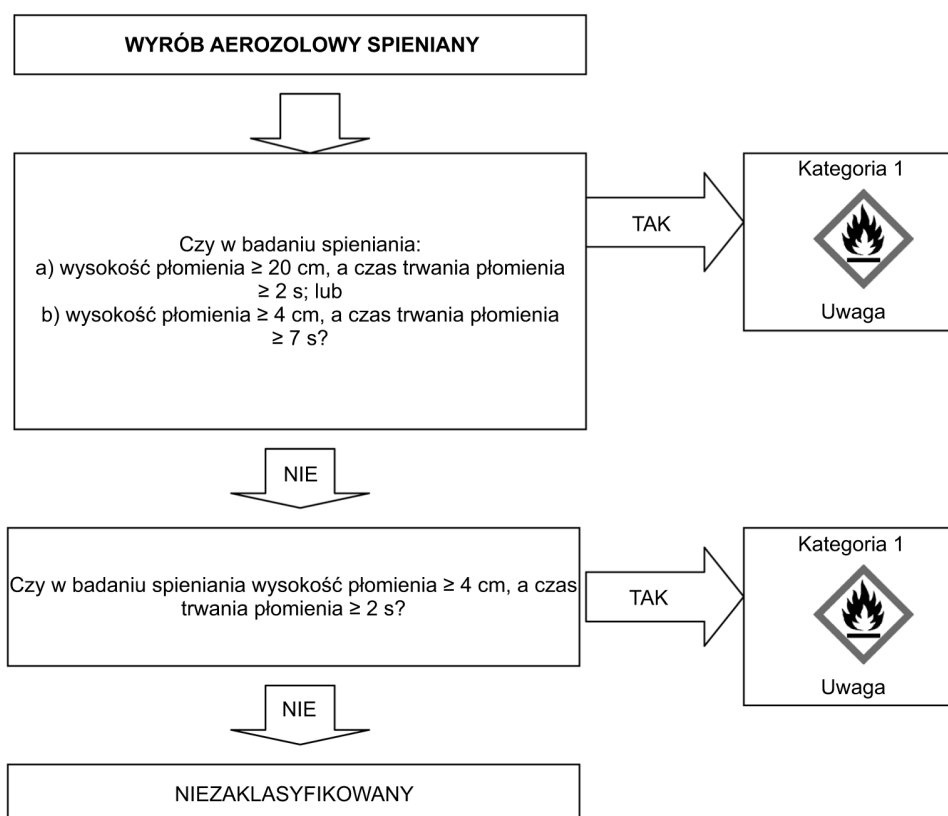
WYRÓB AEROZOLOWY SPIENIANY

Czy w badaniu spieniania:
a) wysokość płomienia ≥ 20 cm, a czas trwania płomienia ≥ 2 s; lub
b) wysokość płomienia ≥ 4 cm, a czas trwania płomienia ≥ 7 s?

TAK

Kategoria 1

Uwaga

NIE

Czy w badaniu spieniania wysokość płomienia ≥ 4 cm, a czas trwania płomienia ≥ 2 s?

TAK

Kategoria 1

Uwaga

NIE

NIEZAKLASYFIKOWANY